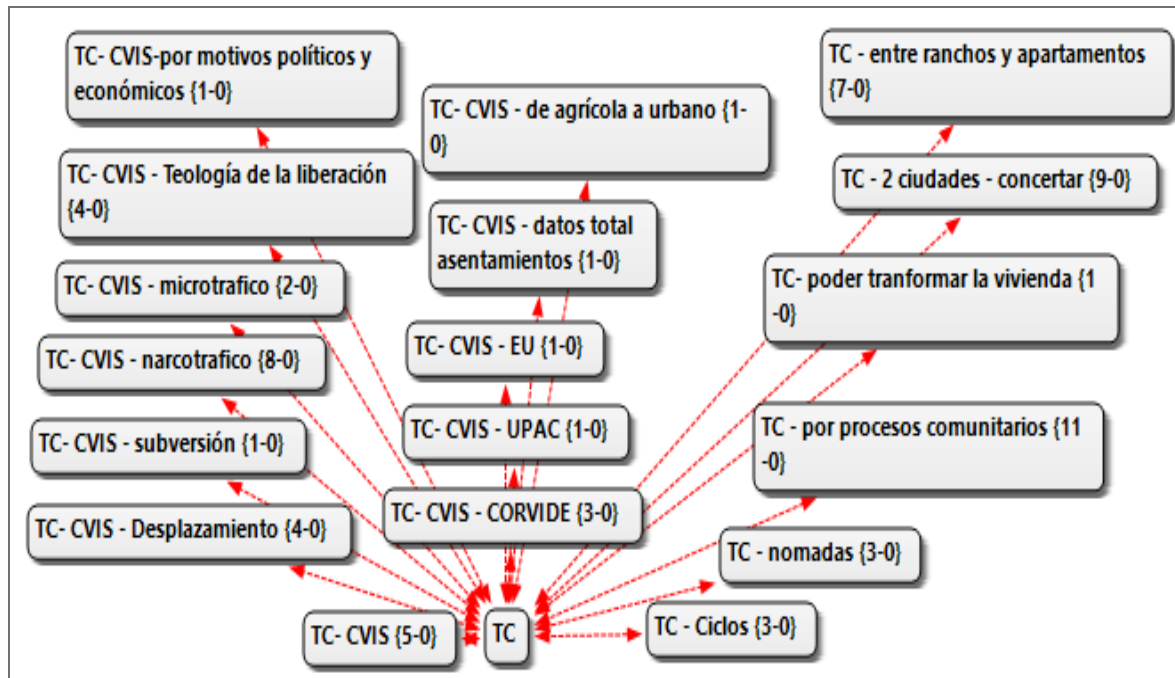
TC- CVIS-por motivos políticos y económicos {1-0}

TC - entre ranchos y apartamentos {7-0}

TC- CVIS - de agrícola a urbano {1-0}

TC- CVIS - Teología de la liberación {4-0}

TC - 2 ciudades - concertar {9-0}

TC- CVIS - datos total asentamientos {1-0}

TC- CVIS - microtrafico {2-0}

TC- poder tranformar la vivienda {1-0}

TC- CVIS - EU {1-0}

TC- CVIS - narcotrafico {8-0}

TC- CVIS - UPAC {1-0}

TC - por procesos comunitarios {11-0}

TC- CVIS - subversión {1-0}

TC- CVIS - CORVIDE {3-0}

TC- CVIS - Desplazamiento {4-0}

TC - nomadas {3-0}

TC- CVIS {5-0}

TC

TC - Ciclos {3-0}